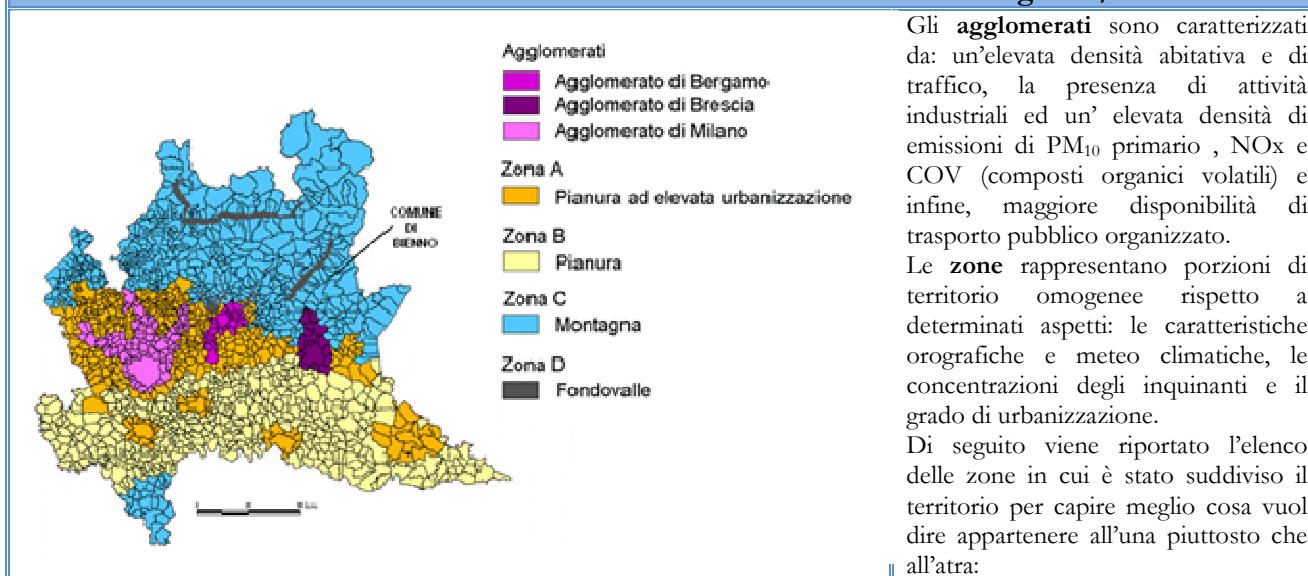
Agglomerati
Agglomerato di Bergamo
Agglomerato di Brescia
Agglomerato di Milano
Zona A
Pianura ad elevata urbanizzazione
Zona B
Pianura
Zona C
Montagna
Zona D
Fondovalle

COMUNE DI BIENNO

Gli **agglomerati** sono caratterizzati da: un'elevata densità abitativa e di traffico, la presenza di attività industriali ed un' elevata densità di emissioni di $PM_{10}$ primario , NOx e COV (composti organici volatili) e infine, maggiore disponibilità di trasporto pubblico organizzato.

Le **zone** rappresentano porzioni di territorio omogenee rispetto a determinati aspetti: le caratteristiche orografiche e meteo climatiche, le concentrazioni degli inquinanti e il grado di urbanizzazione.

Di seguito viene riportato l'elenco delle zone in cui è stato suddiviso il territorio per capire meglio cosa vuol dire appartenere all'una piuttosto che all'atra: